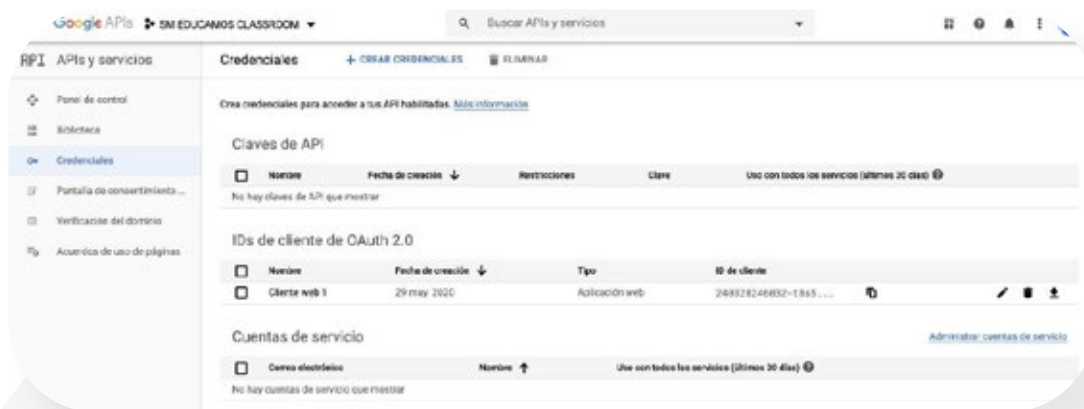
Google APIs SM EDUCAMOS CLASSROOM ▾

Buscar APIs y servicios

API APIs y servicios

Panel de control
Biblioteca
Credenciales
Pantalla de consentimiento ...
Verificación del dominio
Acuerdos de uso de páginas

Credenciales + CREAR CREDENCIALES ELIMINAR

Crea credenciales para acceder a tus API habilitadas. Más información

Claves de API

| | Nombre | Fecha de creación ↓ | Restricciones | Clave | Uso con todos los servicios (últimos 30 días) |
|---|---|---|---|---|---|
| No hay claves de API que mostrar | | | | | |

IDs de cliente de OAuth 2.0

| | Nombre | Fecha de creación ↓ | Tipo | ID de cliente |
|---|---|---|---|---|
| | Cliente web 1 | 29 may. 2020 | Aplicación web | 248328246892-1fe5.... |

Cuentas de servicio

Administrar cuentas de servicio

| | Correo electrónico | Nombre ↑ | Uso con todos los servicios (últimos 30 días) |
|---|---|---|---|
| No hay cuentas de servicio que mostrar | | | |